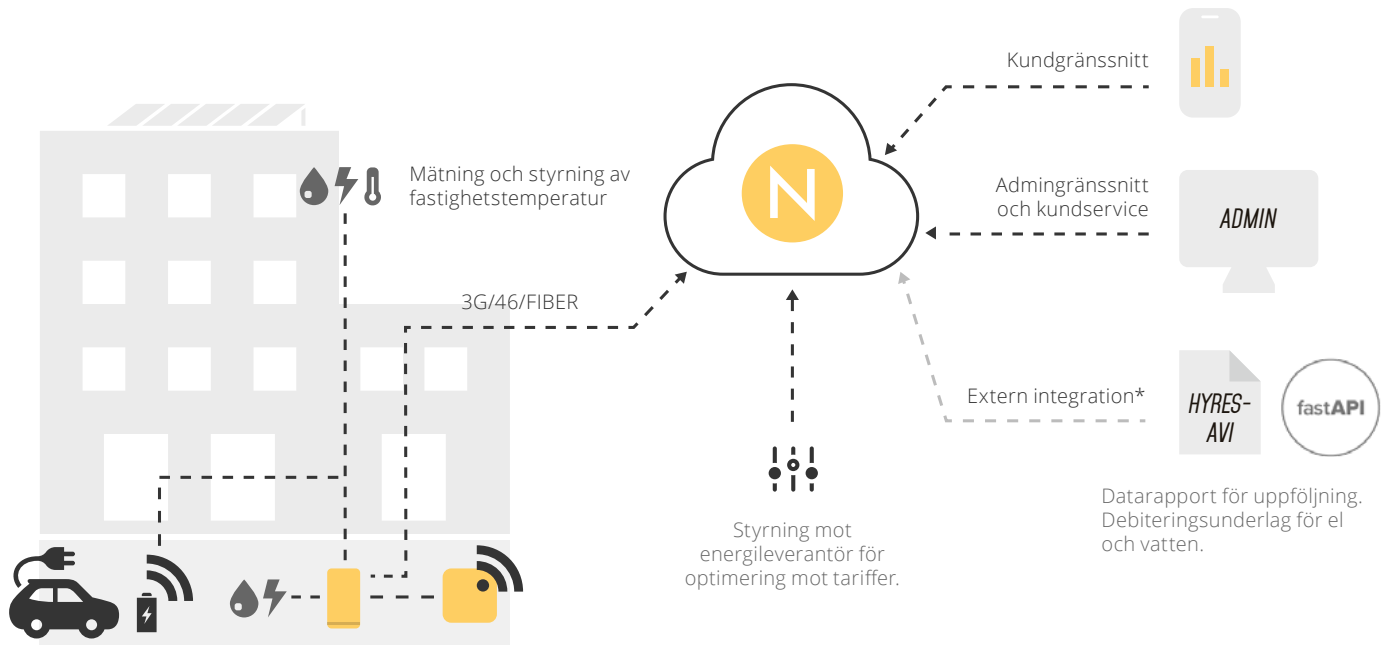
Kundgränssnitt

Mätning och styrning av fastighetstemperatur

N

Admingränssnitt och kundservice

ADMIN

3G/46/FIBER

Extern integration*

HYRES-AVI

fastAPI

Datarapport för uppföljning. Debiteringsunderlag för el och vatten.

Styrning mot energileverantör för optimering mot tariffer.